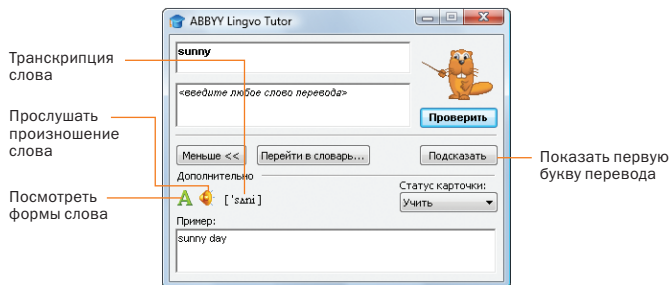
ABBYY Lingvo Tutor

Транскрипция слова

sunny

«введите любое слово перевода»

Проверить

Прослушать произношение слова

Меньше <<

Перейти в словарь...

Подсказать

Показать первую букву перевода

Дополнительно

Посмотреть формы слова

A

['sʌni]

Статус карточки:

Учить

Пример:

sunny day